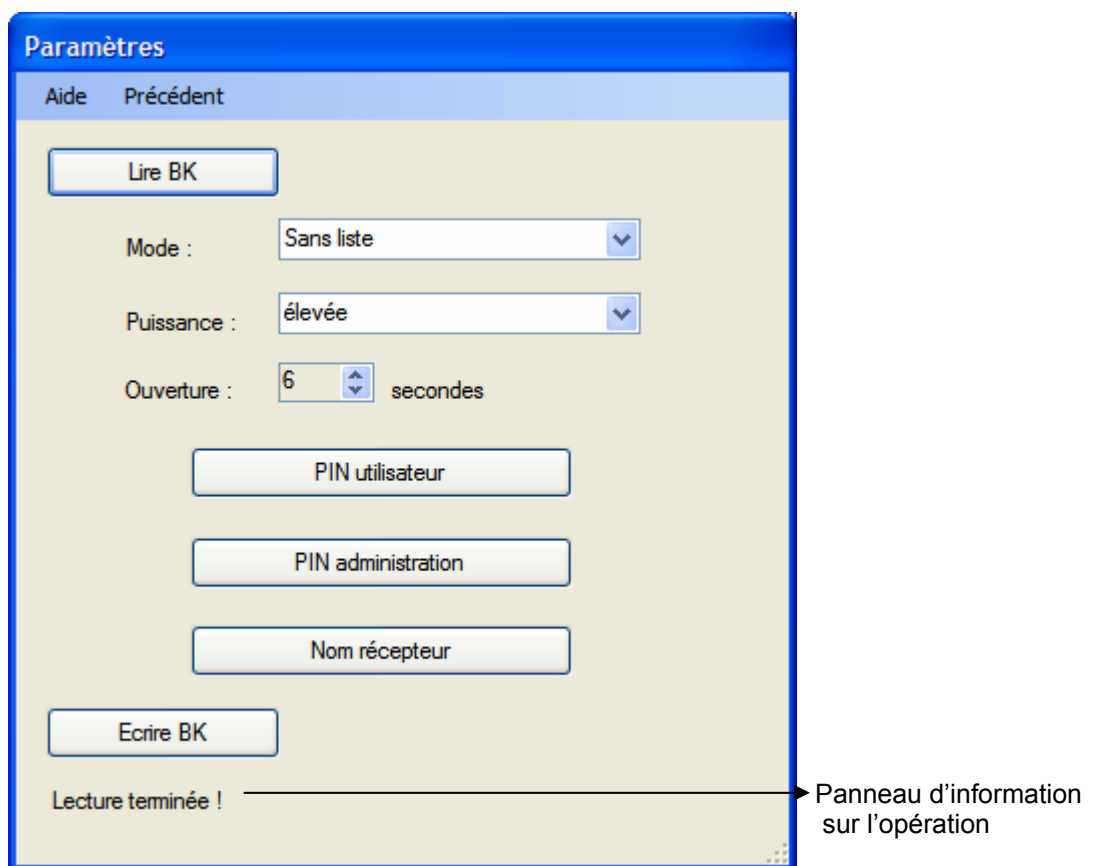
Paramètres

Aide Précédent

Lire BK

Mode : Sans liste

Puissance : élevée

Ouverture : 6 secondes

PIN utilisateur

PIN administration

Nom récepteur

Ecrire BK

Lecture terminée !

Panneau d'information sur l'opération